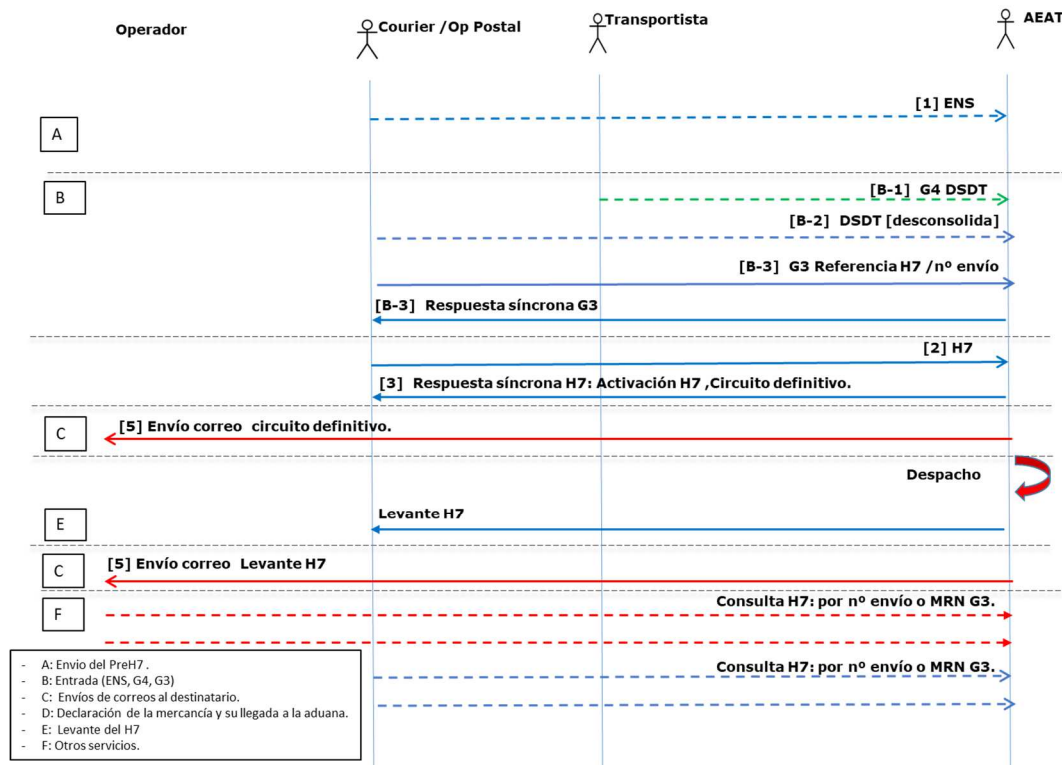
Operador

Courier /Op Postal

Transportista

AEAT

[1] ENS

A

B

[B-1] G4 DSDT

[B-2] DSDT [desconsolida]

[B-3] G3 Referencia H7 /nº envío

[B-3] Respuesta síncrona G3

[2] H7

[3] Respuesta síncrona H7: Activación H7 ,Circuito definitivo.

C

[5] Envío correo circuito definitivo.

Despacho

E

Levante H7

C

[5] Envío correo Levante H7

F

Consulta H7: por nº envío o MRN G3.

Consulta H7: por nº envío o MRN G3.

- A: Envio del PreH7 .
- B: Entrada (ENS, G4, G3)
- C: Envíos de correos al destinatario.
- D: Declaración de la mercancía y su llegada a la aduana.
- E: Levante del H7
- F: Otros servicios.